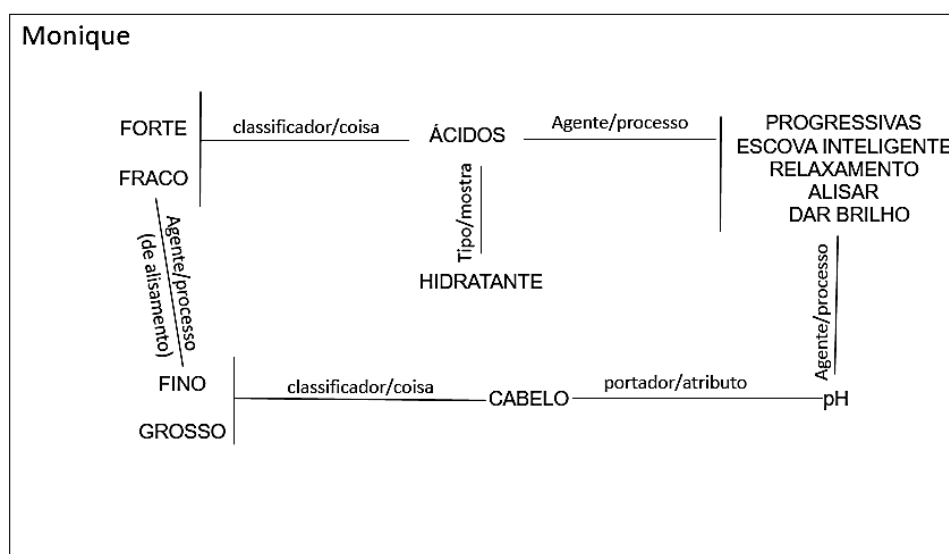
Monique

FORTE

FRACO

classificador/coisa

ÁCIDOS

Agente/processo

PROGRESSIVAS
ESCOVA INTELIGENTE
RELAXAMENTO
ALISAR
DAR BRILHO

Tipo/mostra

HIDRATANTE

Agente/processo (de alisamento)

Agente/processo

FINO

GROSSO

classificador/coisa

CABELO

portador/atributo

pH